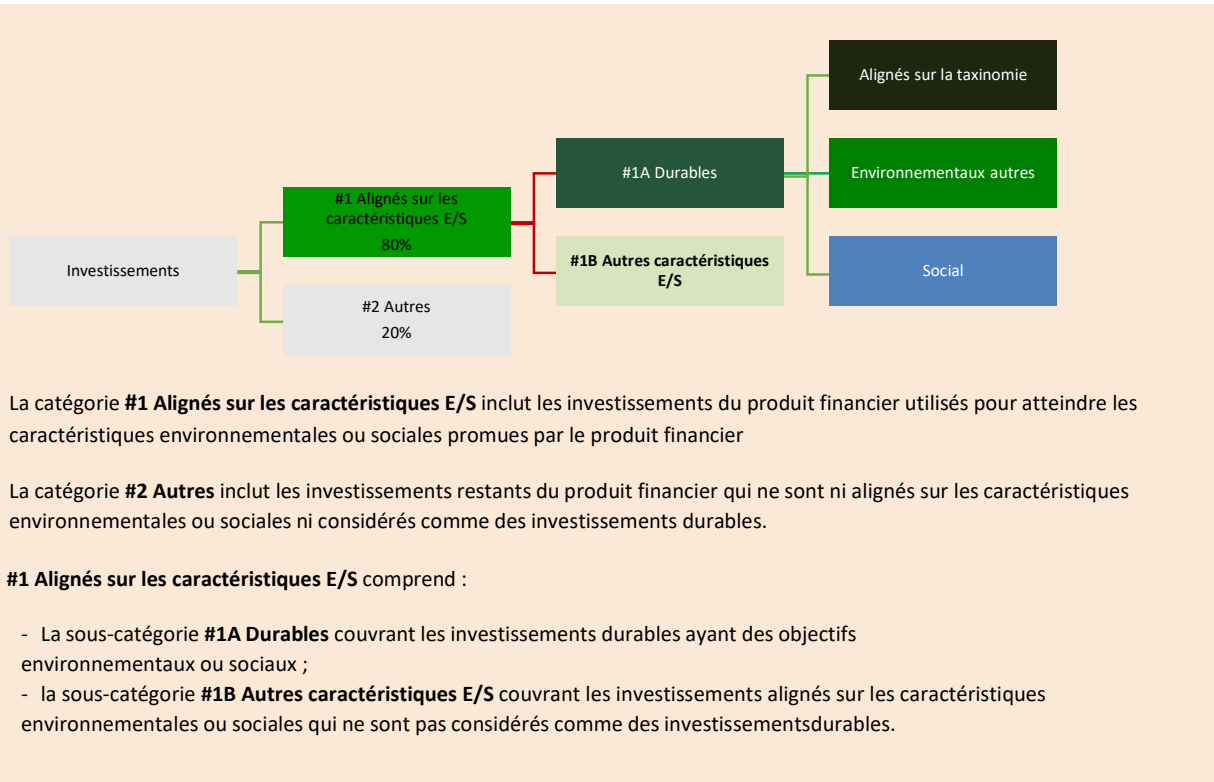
Alignés sur la taxinomie

#1 Alignés sur les caractéristiques E/S
80%

#1A Durables

Environnementaux autres

Investissements

#1B Autres caractéristiques E/S

Social

#2 Autres
20%

La catégorie **#1 Alignés sur les caractéristiques E/S** inclut les investissements du produit financier utilisés pour atteindre les caractéristiques environnementales ou sociales promues par le produit financier

La catégorie **#2 Autres** inclut les investissements restants du produit financier qui ne sont ni alignés sur les caractéristiques environnementales ou sociales ni considérés comme des investissements durables.

**#1 Alignés sur les caractéristiques E/S** comprend :

- La sous-catégorie **#1A Durables** couvrant les investissements durables ayant des objectifs environnementaux ou sociaux ;
- la sous-catégorie **#1B Autres caractéristiques E/S** couvrant les investissements alignés sur les caractéristiques environnementales ou sociales qui ne sont pas considérés comme des investissementsdurables.